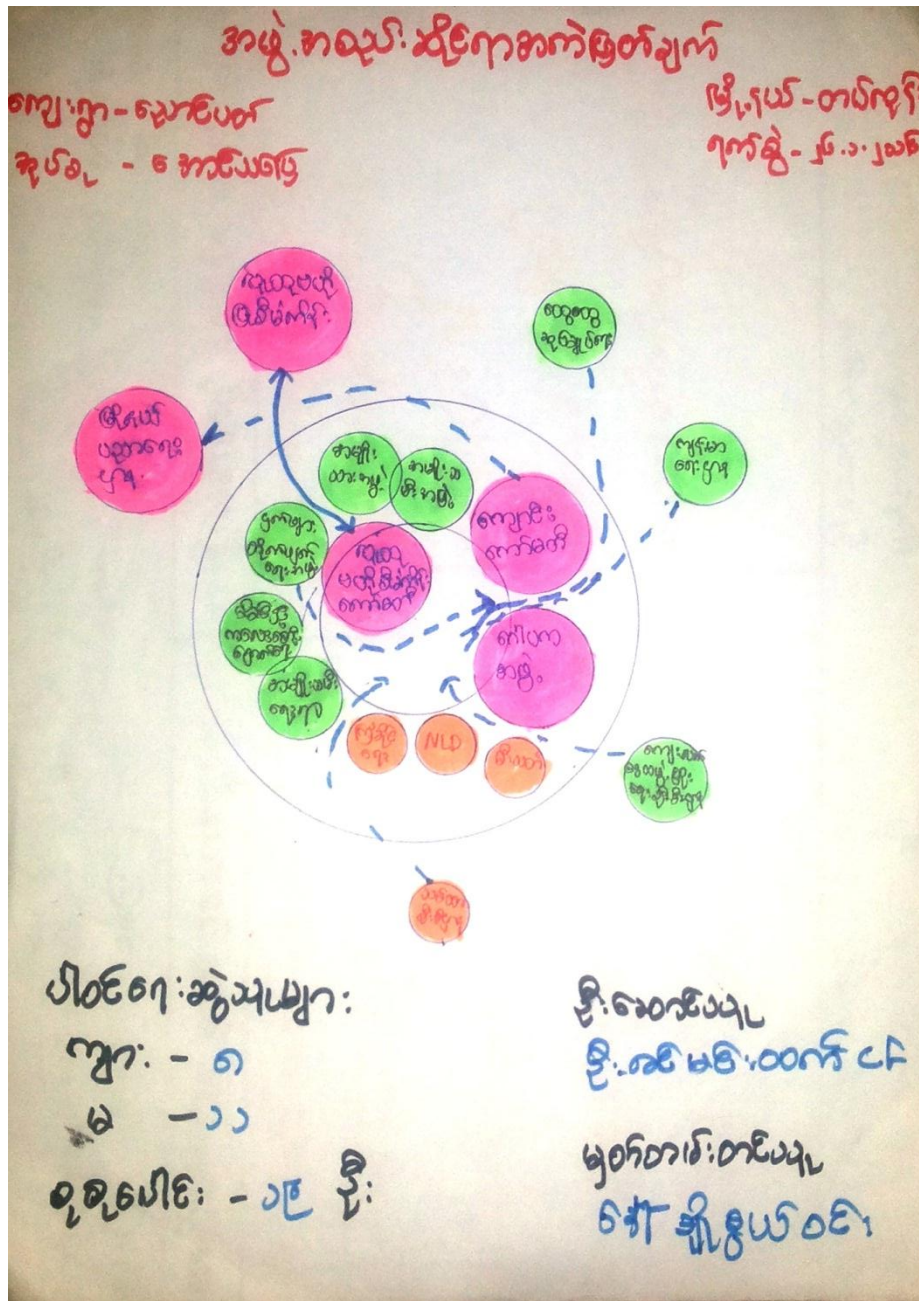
အဖွဲ့အစည်းဆိုင်ရာအကဲဖြတ်ချက်

ကျေးရွာ-ရှောင်ပတ်
အုပ်စု - ဧ အာင်မေတ္တာ

မြို့နယ်-တမူးခင်
ရက်စွဲ-၂၆.၁.၂၀၁၈

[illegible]

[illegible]

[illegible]

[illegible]

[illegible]

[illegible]

ကျေးရွာအုပ်ချုပ်ရေးမှူး

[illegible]

ကျောင်းကော်မတီ

ဂေါပကအဖွဲ့

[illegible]

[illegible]

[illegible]

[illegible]

NLD

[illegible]

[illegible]

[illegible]

ပါဝင်ဆွေးနွေးသူများ
ကျား - ၈
မ - ၁၁
စုစုပေါင်း - ၁၉ ဦး

ဦးဆောင်သူ
ဦးဇော်မင်းထက် CF

မှတ်တမ်းတင်သူ
ဒေါ်ချိုနွယ်ဝင်း